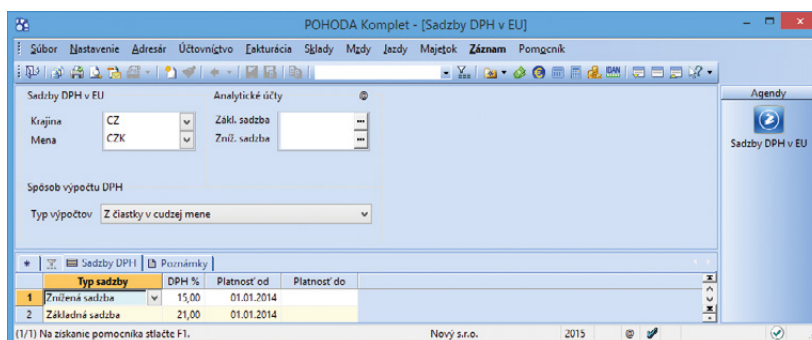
POHODA Komplet - [Sadzby DPH v EU]

Súbor Nastavenie Adresár Účtovníctvo Fakturácia Sklady Mzdy Jazdy Majetok Záznam Pomocník

Sadzby DPH v EU
Krajina CZ
Mena CZK

Analytické účty
Zákl. sadzba
Zníž. sadzba

Spôsob výpočtu DPH
Typ výpočtov Z čiastky v cudzej mene

Agendy
Sadzby DPH v EU

Sadzby DPH Poznámky

| | Typ sadzby | DPH % | Platnosť od | Platnosť do |
|---|---|---|---|---|
| 1 | Znížená sadzba | 15,00 | 01.01.2014 | |
| 2 | Základná sadzba | 21,00 | 01.01.2014 | |

(1/1) Na získanie pomocníka stlačte F1. Nový s.r.o. 2015